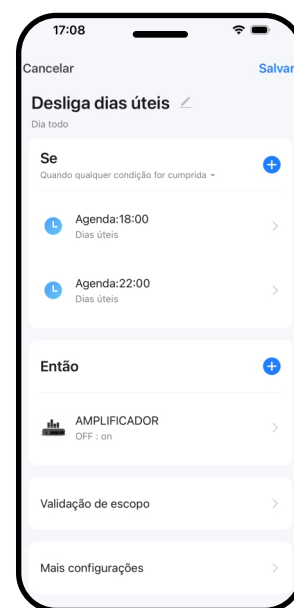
17:08

Cancelar

Salvar

Desliga dias úteis

Dia todo

Se

Quando qualquer condição for cumprida

Agenda:18:00

Dias úteis

Agenda:22:00

Dias úteis

Então

AMPLIFICADOR

OFF : on

Validação de escopo

Mais configurações